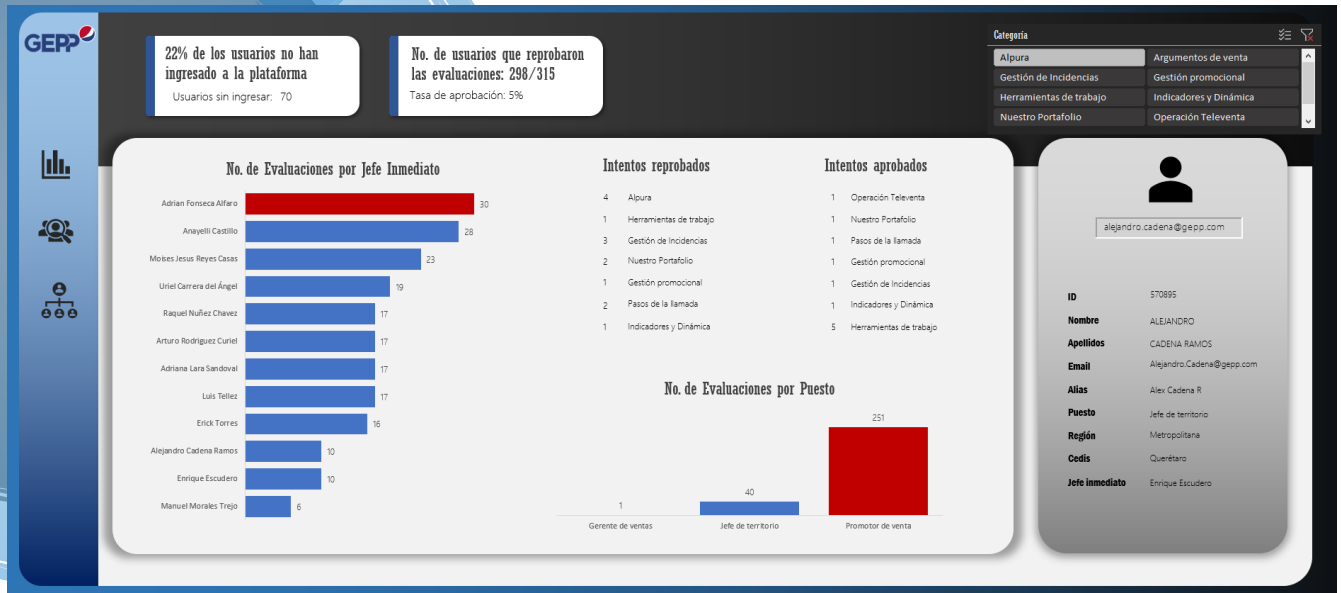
GEPP

22% de los usuarios no han ingresado a la plataforma
Usuarios sin ingresar: 70

No. de usuarios que reprobaron las evaluaciones: 298/315
Tasa de aprobación: 5%

Categoria
Alpura
Argumentos de venta
Gestión de Incidencias
Gestión promocional
Herramientas de trabajo
Indicadores y Dinámica
Nuestro Portafolio
Operación Televenta

No. de Evaluaciones por Jefe Inmediato

| Jefe | Evaluaciones |
|---|---|
| Adrian Fonseca Alfaro | 30 |
| Anayelli Castillo | 28 |
| Moises Jesus Reyes Casas | 23 |
| Uriel Carrera del Ángel | 19 |
| Raquel Nuñez Chavez | 17 |
| Arturo Rodriguez Curiel | 17 |
| Adriana Lara Sandoval | 17 |
| Luis Tellez | 17 |
| Erick Torres | 16 |
| Alejandro Cadena Ramos | 10 |
| Enrique Escudero | 10 |
| Manuel Morales Trejo | 6 |

Intentos reprobados
4 Alpura
1 Herramientas de trabajo
3 Gestión de Incidencias
2 Nuestro Portafolio
1 Gestión promocional
2 Pasos de la llamada
1 Indicadores y Dinámica

Intentos aprobados
1 Operación Televenta
1 Nuestro Portafolio
1 Pasos de la llamada
1 Gestión promocional
1 Gestión de Incidencias
1 Indicadores y Dinámica
5 Herramientas de trabajo

No. de Evaluaciones por Puesto

| Puesto | Evaluaciones |
|---|---|
| Gerente de ventas | 1 |
| Jefe de territorio | 40 |
| Promotor de venta | 251 |

alejandro.cadena@gepp.com

ID 570895
Nombre ALEJANDRO
Apellidos CADENA RAMOS
Email Alejandro.Cadena@gepp.com
Alias Alex Cadena R
Puesto Jefe de territorio
Región Metropolitana
Cedis Querétaro
Jefe inmediato Enrique Escudero